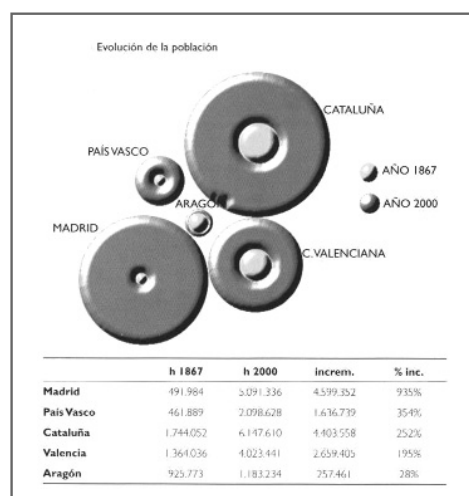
Evolución de la población

CATALUÑA

PAÍS VASCO

AÑO 1867

AÑO 2000

ARAGÓN

MADRID

C. VALENCIANA

| | h 1867 | h 2000 | increm. | % inc. |
|---|---|---|---|---|
| Madrid | 491.984 | 5.091.336 | 4.599.352 | 935% |
| País Vasco | 461.889 | 2.098.628 | 1.636.739 | 354% |
| Cataluña | 1.744.052 | 6.147.610 | 4.403.558 | 252% |
| Valencia | 1.364.036 | 4.023.441 | 2.659.405 | 195% |
| Aragón | 925.773 | 1.183.234 | 257.461 | 28% |